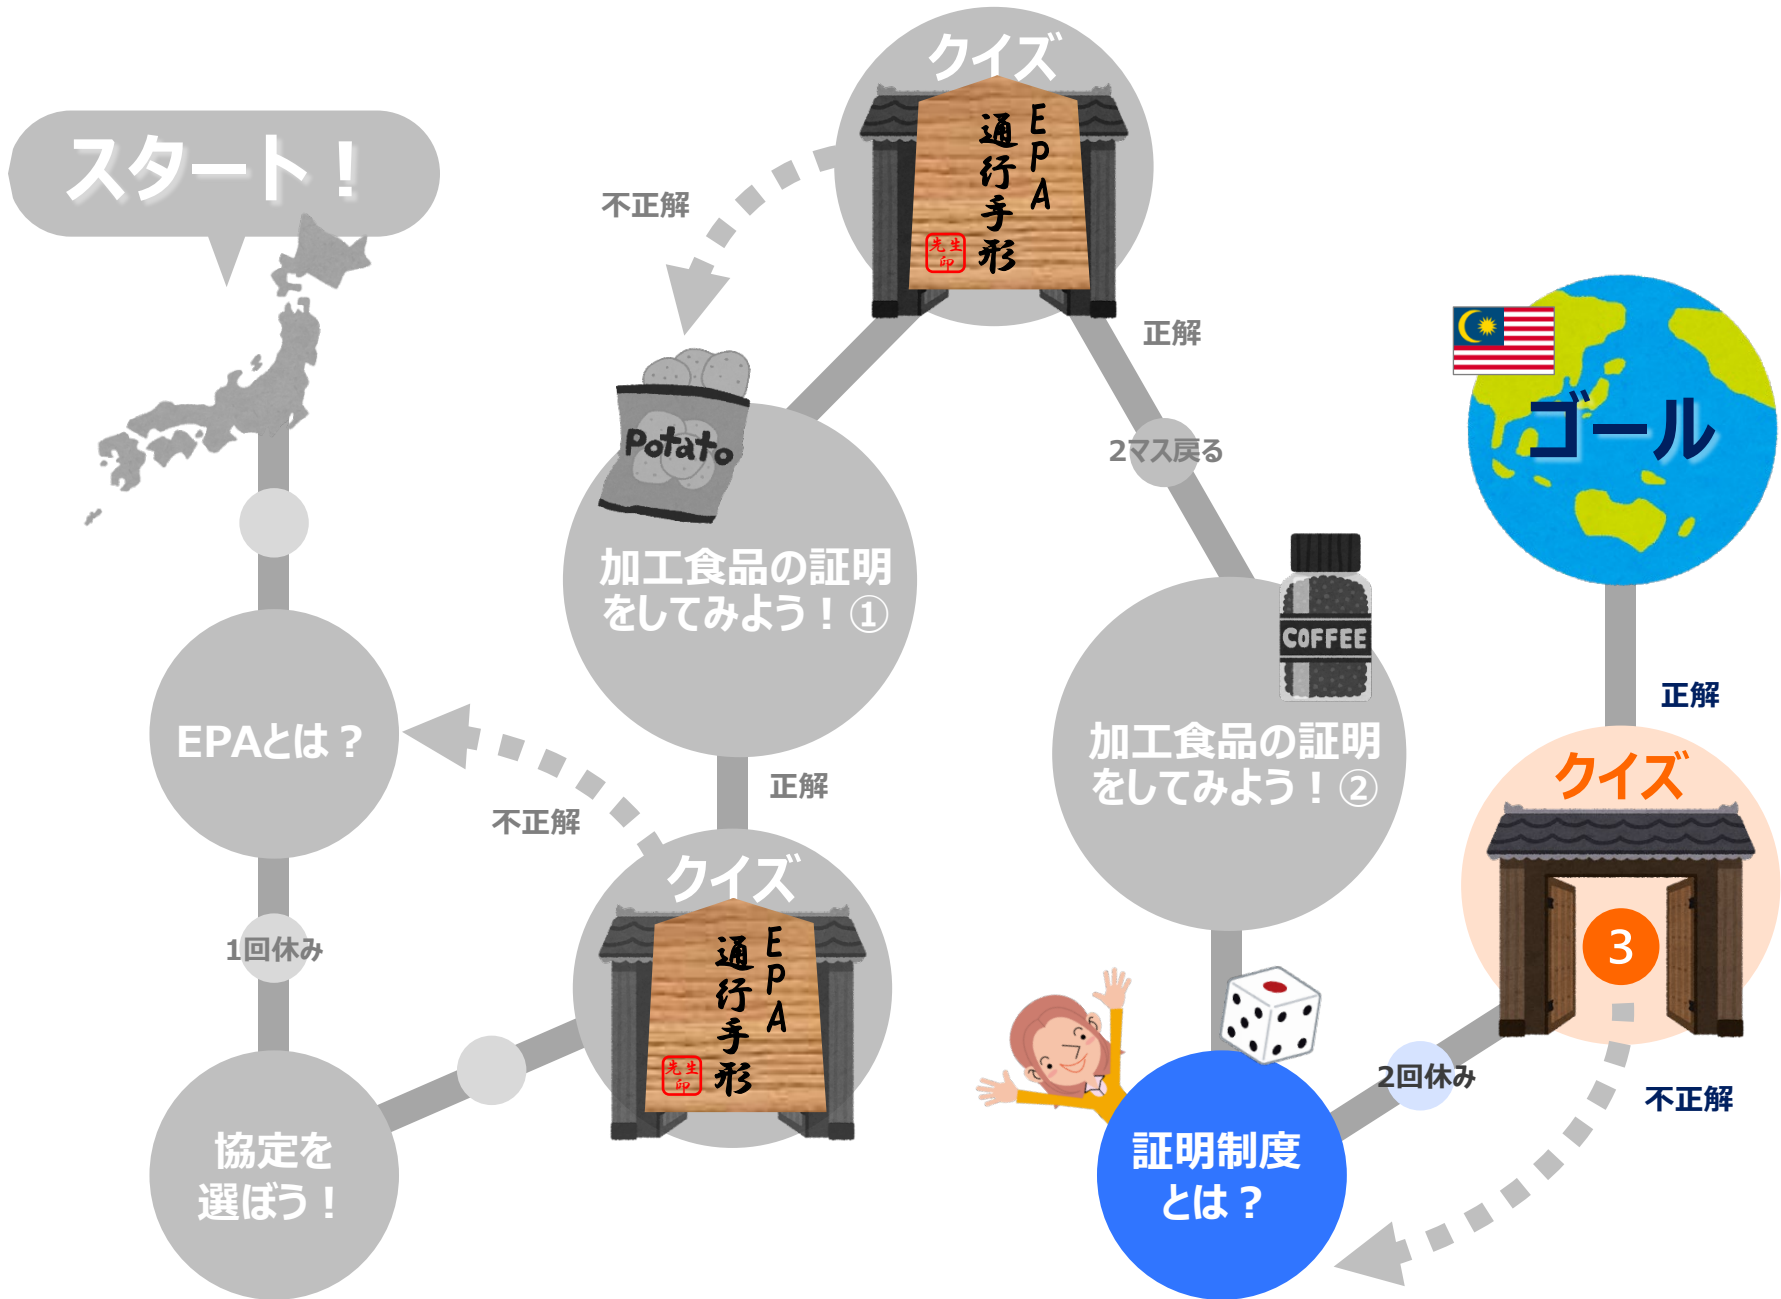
スタート！

EPAとは？

1回休み

協定を選ぼう！

クイズ

EPA 通行手形

先生印

不正解

正解

加工食品の証明をしてみよう！①

Potato

クイズ

EPA 通行手形

先生印

不正解

正解

2マス戻る

COFFEE

加工食品の証明をしてみよう！②

証明制度とは？

2回休み

クイズ

3

不正解

正解

ゴール